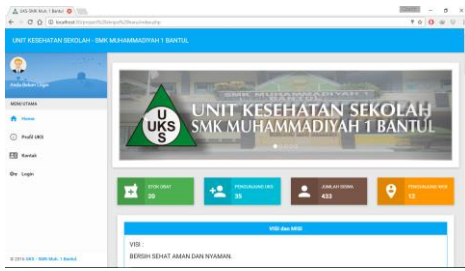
UKS SMK MUH 1 Bantul

localhost/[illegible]

UNIT KESEHATAN SEKOLAH - SMK MUHAMMADIYAH 1 BANTUL

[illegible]

MENU UTAMA

Home

Profil UKS

Kontak

Login

UKS

UNIT KESEHATAN SEKOLAH
SMK MUHAMMADIYAH 1 BANTUL

STOK OBAT
20

PENGUNJUNG UKS
35

JUMLAH SISWA
433

PENGUNJUNG WEB
12

VISI dan MISI

VISI :

BERSIH SEHAT AMAN DAN NYAMAN.

© 2016 UKS - SMK Muh. 1 Bantul